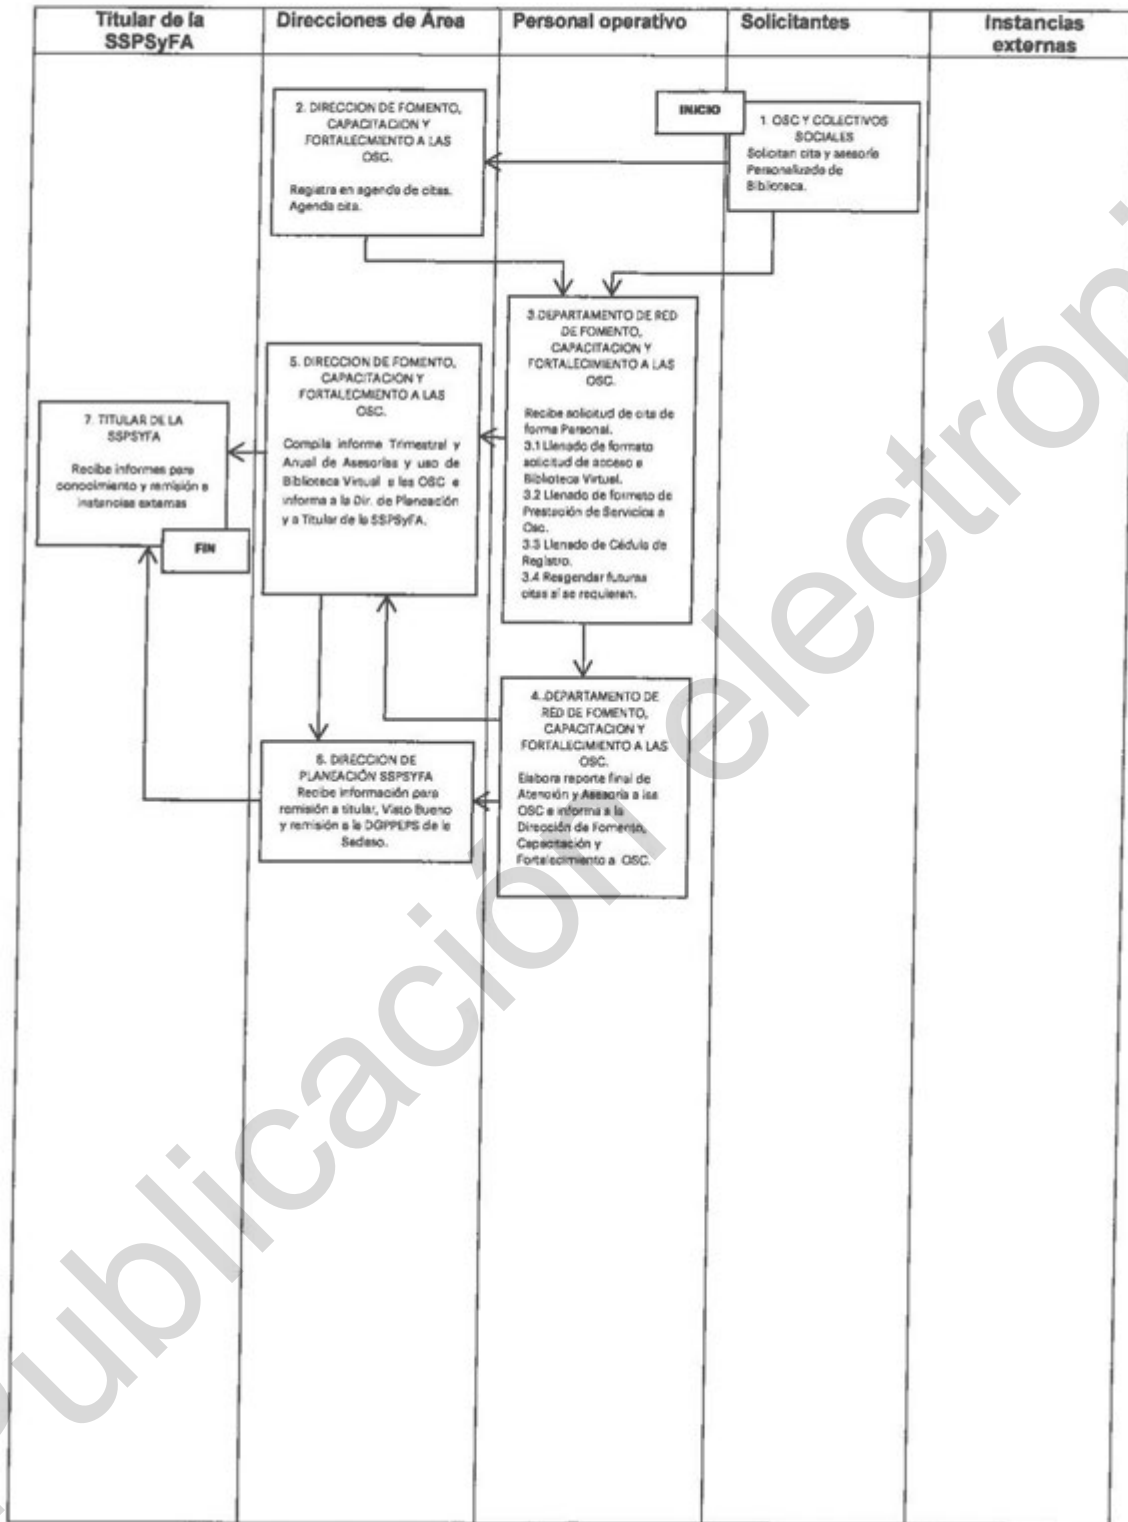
| Titular de la SSPSyFA | Direcciones de Área | Personal operativo | Solicitantes | Instancias externas |
|---|---|---|---|---|

INICIO

1. OSC Y COLECTIVOS SOCIALES
Solicitan cita y asesoría Personalizada de Biblioteca.

2. DIRECCION DE FOMENTO, CAPACITACION Y FORTALECIMIENTO A LAS OSC.

Registra en agenda de citas. Agenda cita.

3.DEPARTAMENTO DE RED DE FOMENTO, CAPACITACION Y FORTALECIMIENTO A LAS OSC.

Recibe solicitud de cita de forma Personal.
3.1 Llenado de formato solicitud de acceso a Biblioteca Virtual.
3.2 Llenado de formato de Prestación de Servicios a Osc.
3.3 Llenado de Cédula de Registro.
3.4 Reagendar futuras citas si se requieren.

4.-DEPARTAMENTO DE RED DE FOMENTO, CAPACITACION Y FORTALECIMIENTO A LAS OSC.
Elabora reporte final de Atención y Asesoría a las OSC e informa a la Dirección de Fomento, Capacitación y Fortalecimiento a OSC.

5. DIRECCION DE FOMENTO, CAPACITACION Y FORTALECIMIENTO A LAS OSC.

Compila informe Trimestral y Anual de Asesorías y uso de Biblioteca Virtual a las OSC e informa a la Dir. de Planeación y a Titular de la SSPSyFA.

6. DIRECCIÓN DE PLANEACIÓN SSPSYFA
Recibe información para remisión a titular, Visto Bueno y remisión a la DGPPEPS de la Sedeso.

7. TITULAR DE LA SSPSYFA

Recibe informes para conocimiento y remisión a instancias externas

FIN

Publicación electrónica